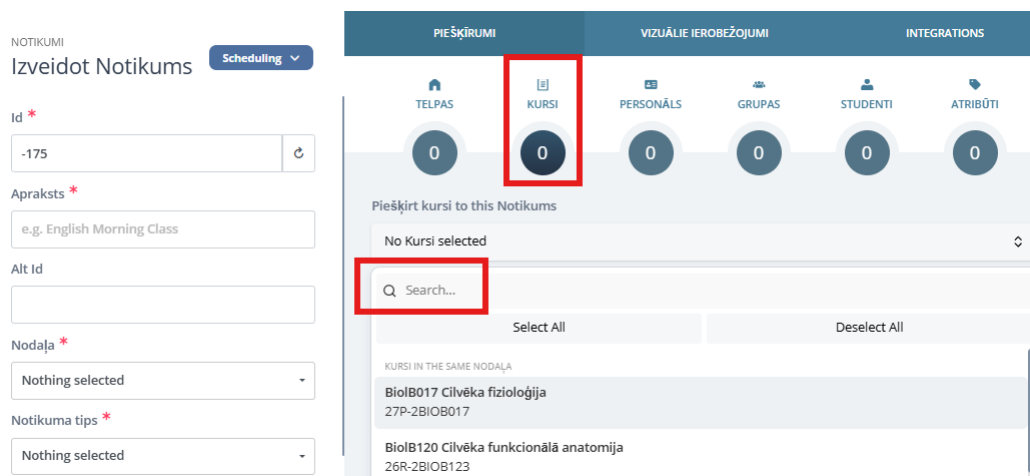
NOTIKUMI
Izveidot Notikums

Scheduling

Id *
-175

Apraksts *
e.g. English Morning Class

Alt Id

Nodaļa *
Nothing selected

Notikuma tips *
Nothing selected

PIEŠĶIRUMI | VIZUĀLIE IEROBEŽOJUMI | INTEGRATIONS

TELPAS 0
KURSI 0
PERSONĀLS 0
GRUPAS 0
STUDENTI 0
ATRIBŪTI 0

Piešķirt kursi to this Notikums

No Kursi selected

Search...

Select All
Deselect All

KURSI IN THE SAME NODAĻA

BiolB017 Cilvēka fizioloģija
27P-2BIOB017

BiolB120 Cilvēka funkcionālā anatomija
26R-2BIOB123